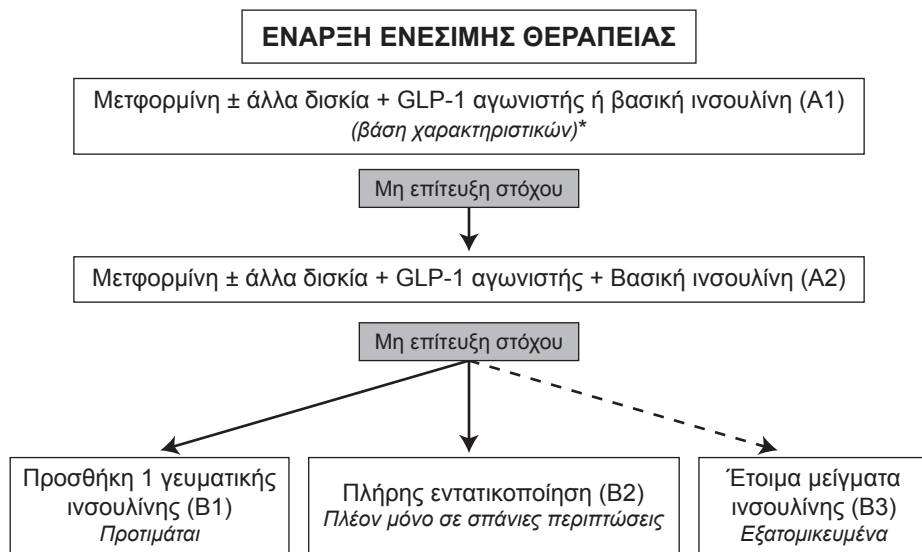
ΕΝΑΡΞΗ ΕΝΕΣΙΜΗΣ ΘΕΡΑΠΕΙΑΣ

Μετφορμίνη ± άλλα δισκία + GLP-1 αγωνιστής ή βασική ινσουλίνη (Α1)
*(βάση χαρακτηριστικών)**

Μη επίτευξη στόχου

Μετφορμίνη ± άλλα δισκία + GLP-1 αγωνιστής + Βασική ινσουλίνη (Α2)

Μη επίτευξη στόχου

Προσθήκη 1 γευματικής ινσουλίνης (Β1)
*Προτιμάται*

Πλήρης εντατικοποίηση (Β2)
*Πλέον μόνο σε σπάνιες περιπτώσεις*

Έτοιμα μείγματα ινσουλίνης (Β3)
*Εξατομικευμένα*